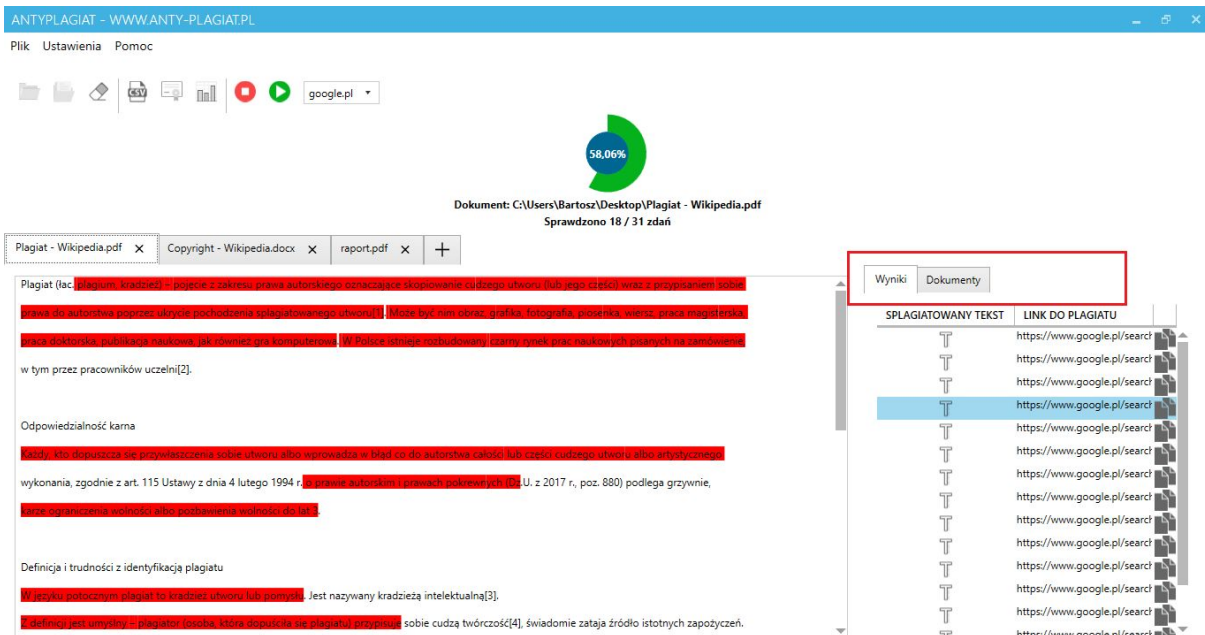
ANTYPLAGIAT - WWW.ANTY-PLAGIAT.PL

Plik Ustawienia Pomoc

google.pl

58,06%

Dokument: C:\Users\Bartosz\Desktop\Plagiat - Wikipedia.pdf
Sprawdzono 18 / 31 zdań

Plagiat - Wikipedia.pdf × | Copyright - Wikipedia.docx × | raport.pdf × | +

Plagiat (łac. plagium, kradzież) – pojęcie z zakresu prawa autorskiego oznaczające skopiowanie cudzego utworu (lub jego części) wraz z przypisaniem sobie prawa do autorstwa poprzez ukrycie pochodzenia splagiatowanego utworu[1]. Może być nim obraz, grafika, fotografia, piosenka, wiersz, praca magisterska, praca doktorska, publikacja naukowa, jak również gra komputerowa. W Polsce istnieje rozbudowany czarny rynek prac naukowych pisanych na zamówienie, w tym przez pracowników uczelni[2].

Odpowiedzialność karna

Każdy, kto dopuszcza się przywłaszczenia sobie utworu albo wprowadza w błąd co do autorstwa całości lub części cudzego utworu albo artystycznego wykonania, zgodnie z art. 115 Ustawy z dnia 4 lutego 1994 r. o prawie autorskim i prawach pokrewnych (Dz.U. z 2017 r., poz. 880) podlega grzywnie, karze ograniczenia wolności albo pozbawienia wolności do lat 3.

Definicja i trudności z identyfikacją plagiatu

W języku potocznym plagiat to kradzież utworu lub pomysłu. Jest nazywany kradzieżą intelektualną[3].

Z definicji jest umyślny – plagiator (osoba, która dopuściła się plagiatu) przypisuje sobie cudzą twórczość[4], świadomie zataja źródło istotnych zapożyczeń.

Wyniki | Dokumenty

| SPLAGIATOWANY TEKST | LINK DO PLAGIATU |
|---|---|
| | https://www.google.pl/search |
| | https://www.google.pl/search |
| | https://www.google.pl/search |
| | https://www.google.pl/search |
| | https://www.google.pl/search |
| | https://www.google.pl/search |
| | https://www.google.pl/search |
| | https://www.google.pl/search |
| | https://www.google.pl/search |
| | https://www.google.pl/search |
| | https://www.google.pl/search |
| | https://www.google.pl/search |
| | https://www.google.pl/search |
| | https://www.google.pl/search |